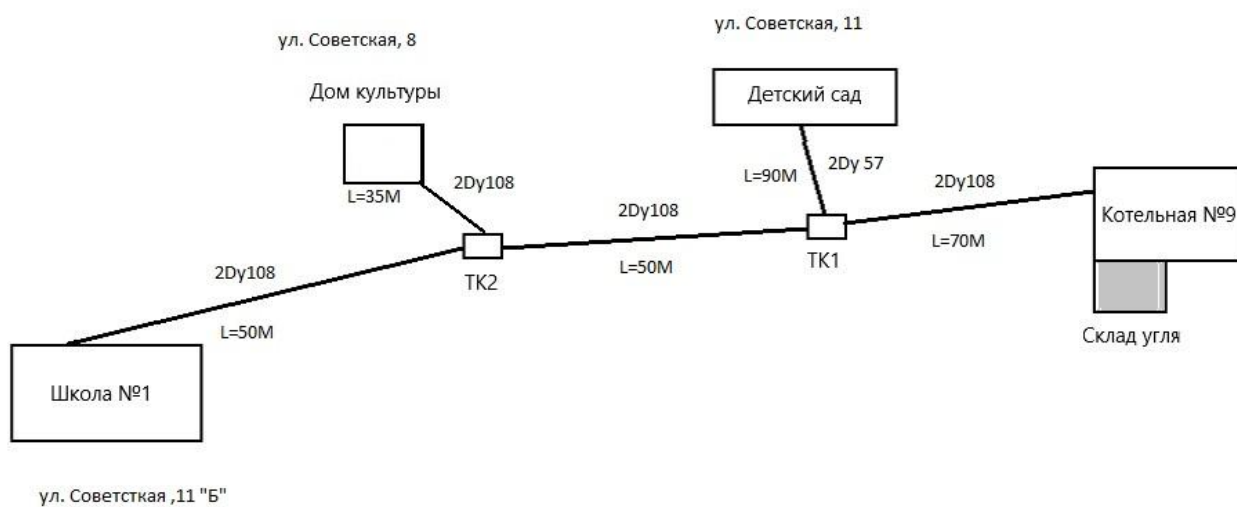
ул. Советская, 8

Дом культуры

ул. Советская, 11

Детский сад

L=35М

2Dy108

L=90М

2Dy 57

2Dy108

Котельная №9

2Dy108

L=70М

2Dy108

ТК2

L=50М

ТК1

Склад угля

L=50М

Школа №1

ул. Советсткая ,11 "Б"